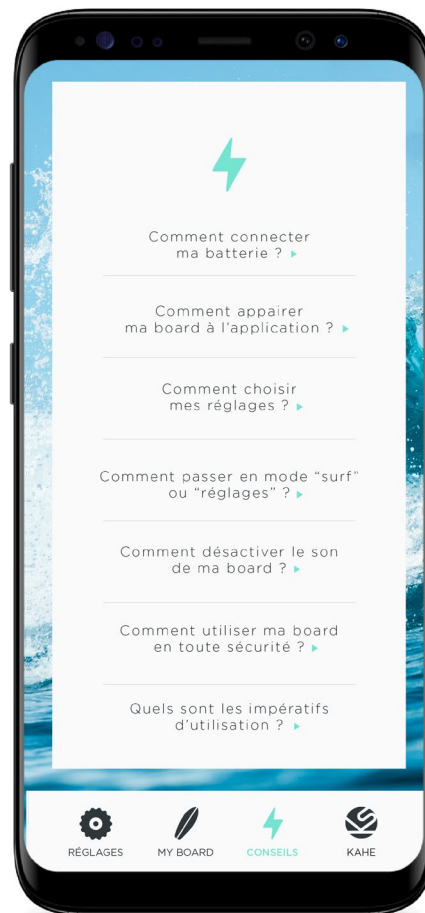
Comment connecter ma batterie ? ▸

Comment appairer ma board à l'application ? ▸

Comment choisir mes réglages ? ▸

Comment passer en mode "surf" ou "réglages" ? ▸

Comment désactiver le son de ma board ? ▸

Comment utiliser ma board en toute sécurité ? ▸

Quels sont les impératifs d'utilisation ? ▸

RÉGLAGES
MY BOARD
CONSEILS
KAHE